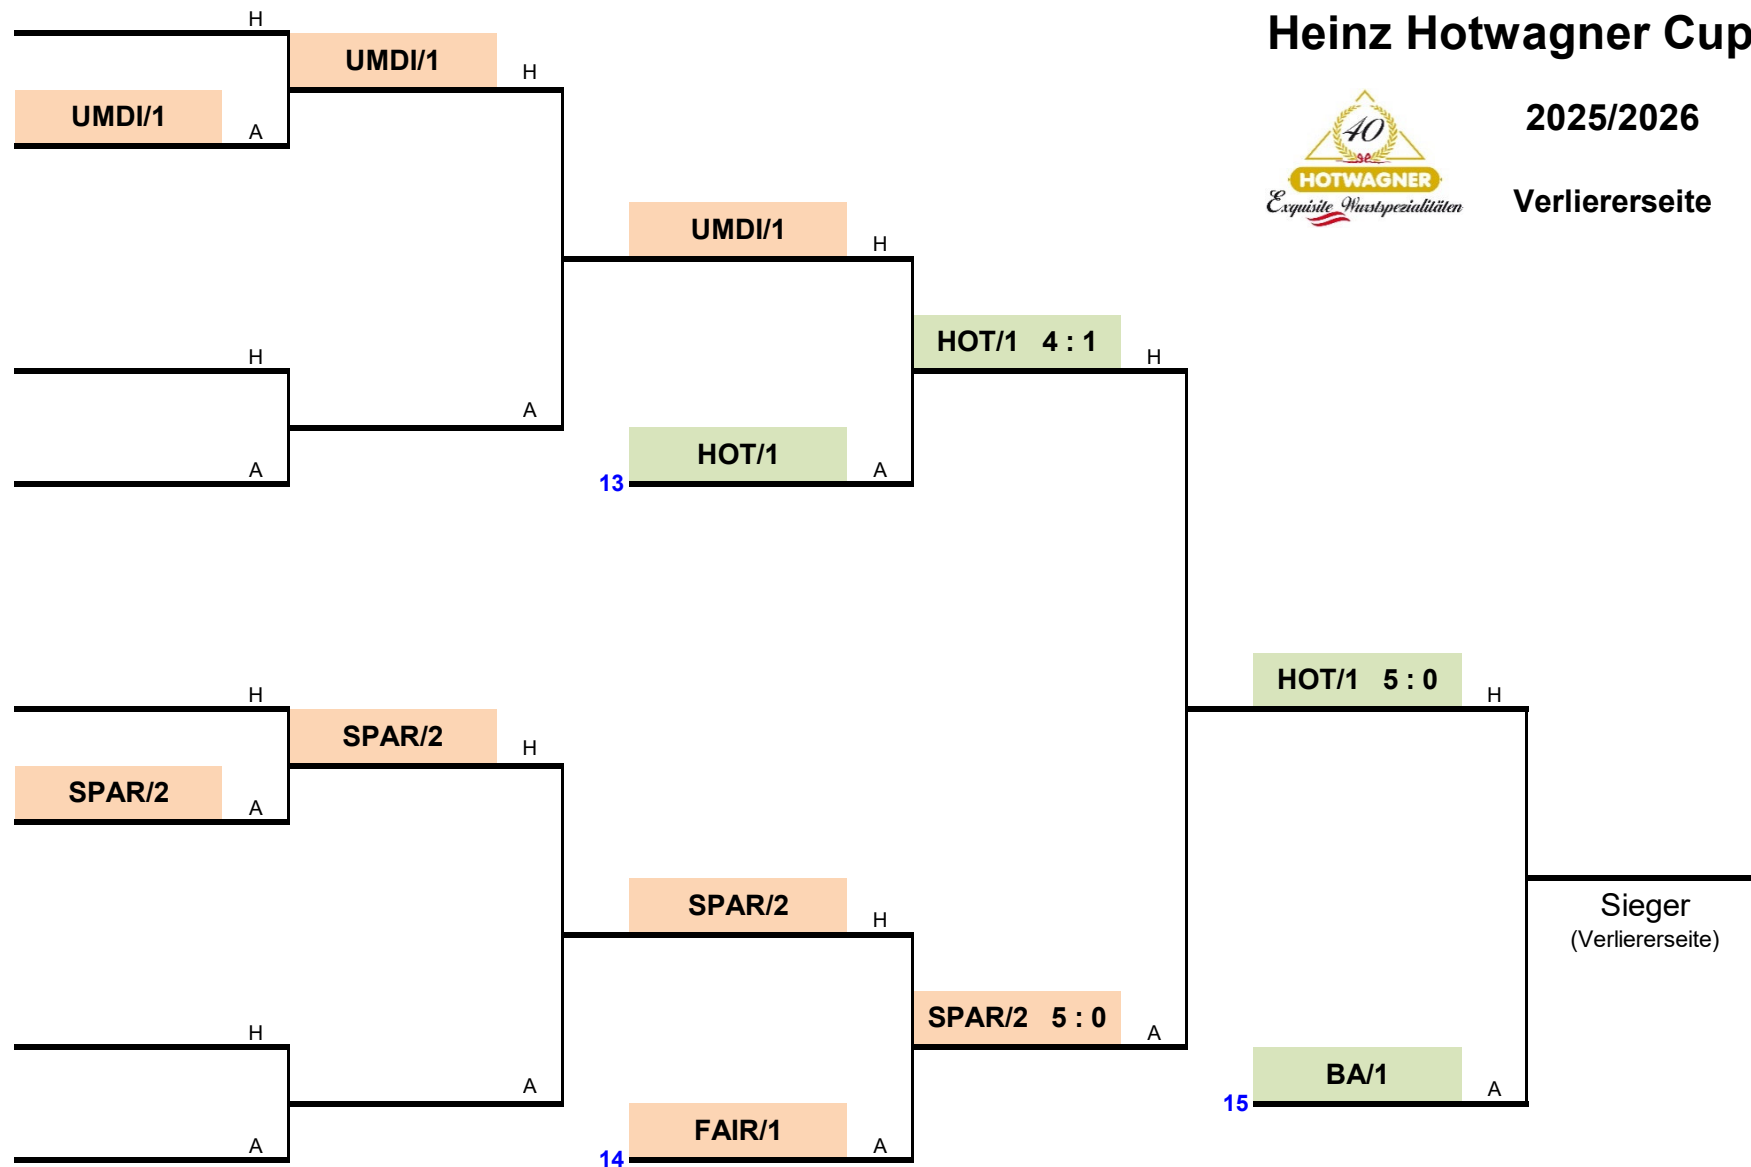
Heinz Hotwagner Cup

40
HOTWAGNER
Exquisite Wurstspezialitäten

2025/2026

Verliererseite

H
UMDI/1
UMDI/1
A
H

UMDI/1
H
HOT/1 4 : 1
H

H
A
A
13
HOT/1
A

HOT/1 5 : 0
H

H
SPAR/2
SPAR/2
A
H

SPAR/2
H
SPAR/2 5 : 0
A

Sieger
(Verliererseite)

H
A
A
14
FAIR/1
A

15
BA/1
A